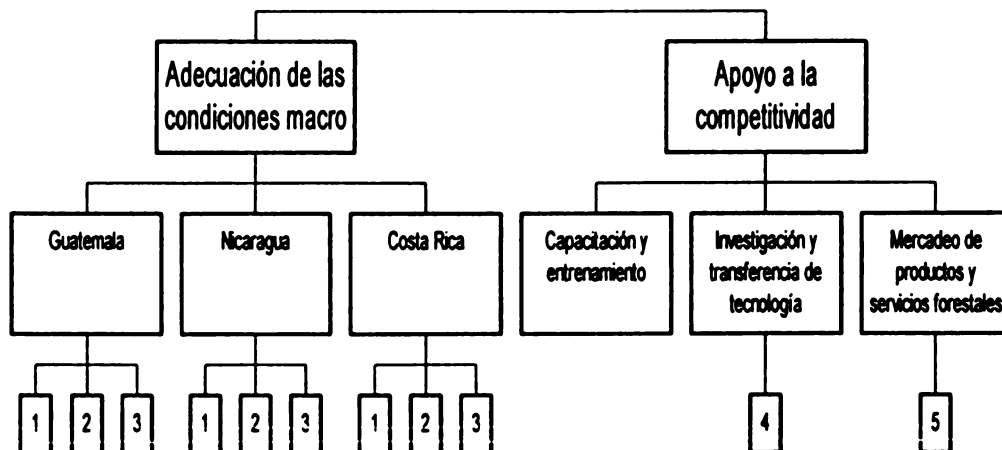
Adecuación de las condiciones macro

Apoyo a la competitividad

Guatemala

Nicaragua

Costa Rica

Capacitación y entrenamiento

Investigación y transferencia de tecnología

Mercadeo de productos y servicios forestales

1 2 3

1 2 3

1 2 3

4

5